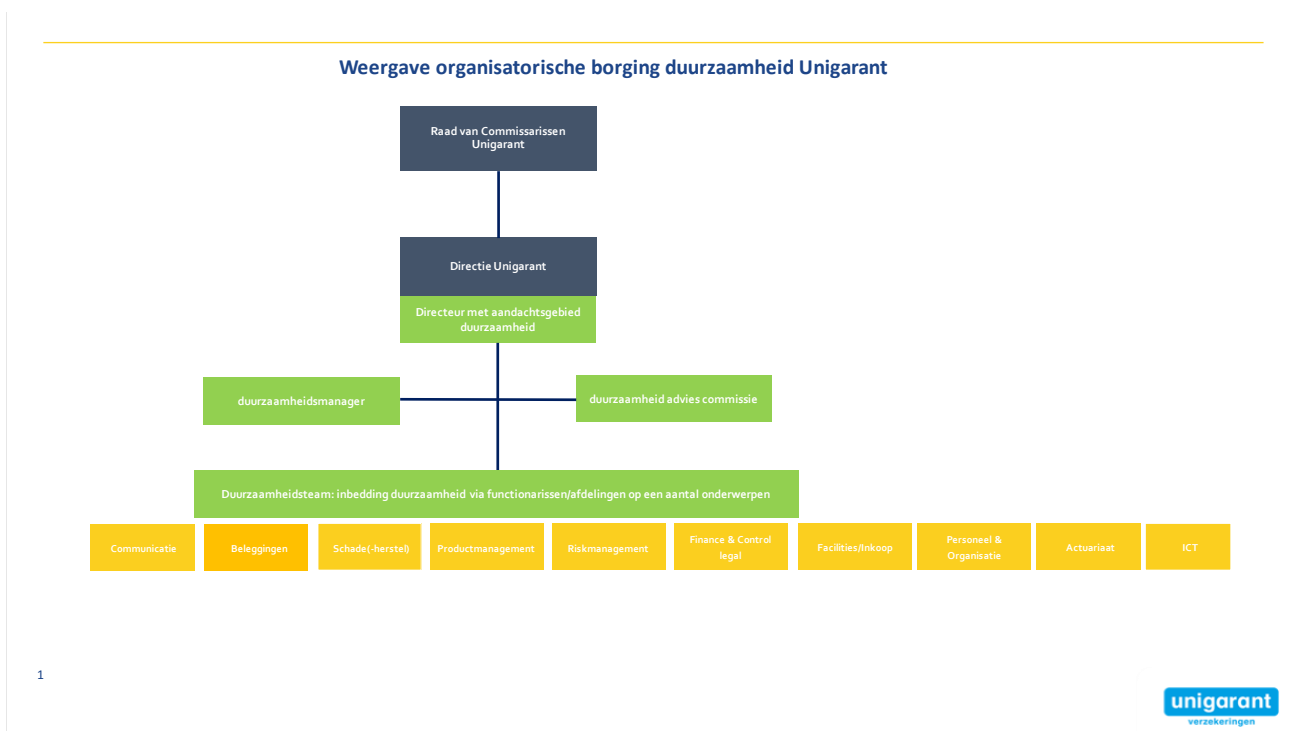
Weergave organisatorische borging duurzaamheid Unigarant

Raad van Commissarissen Unigarant

Directie Unigarant

Directeur met aandachtsgebied duurzaamheid

duurzaamheidsmanager

duurzaamheid advies commissie

Duurzaamheidsteam: inbedding duurzaamheid via functionarissen/afdelingen op een aantal onderwerpen

Communicatie

Beleggingen

Schade(-herstel)

Productmanagement

Riskmanagement

Finance & Control legal

Facilities/Inkoop

Personeel & Organisatie

Actuariaat

ICT

1

unigarant verzekeringen